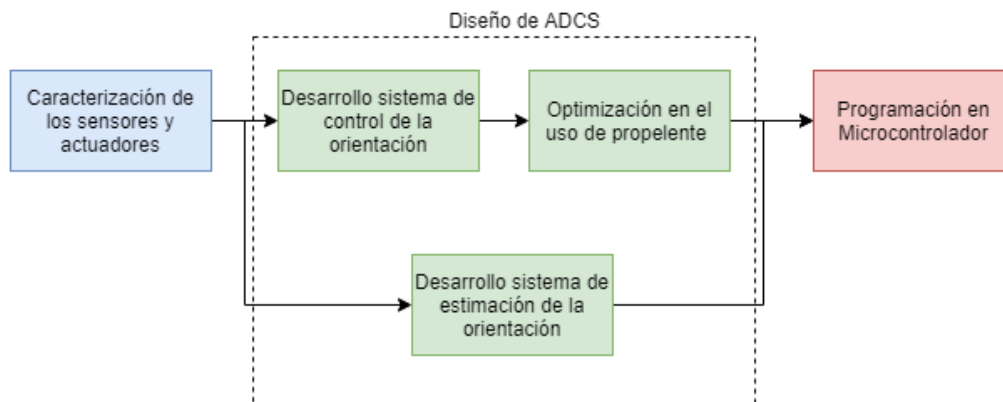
Diseño de ADCS

Caracterización de los sensores y actuadores

Desarrollo sistema de control de la orientación

Optimización en el uso de propelente

Programación en Microcontrolador

Desarrollo sistema de estimación de la orientación